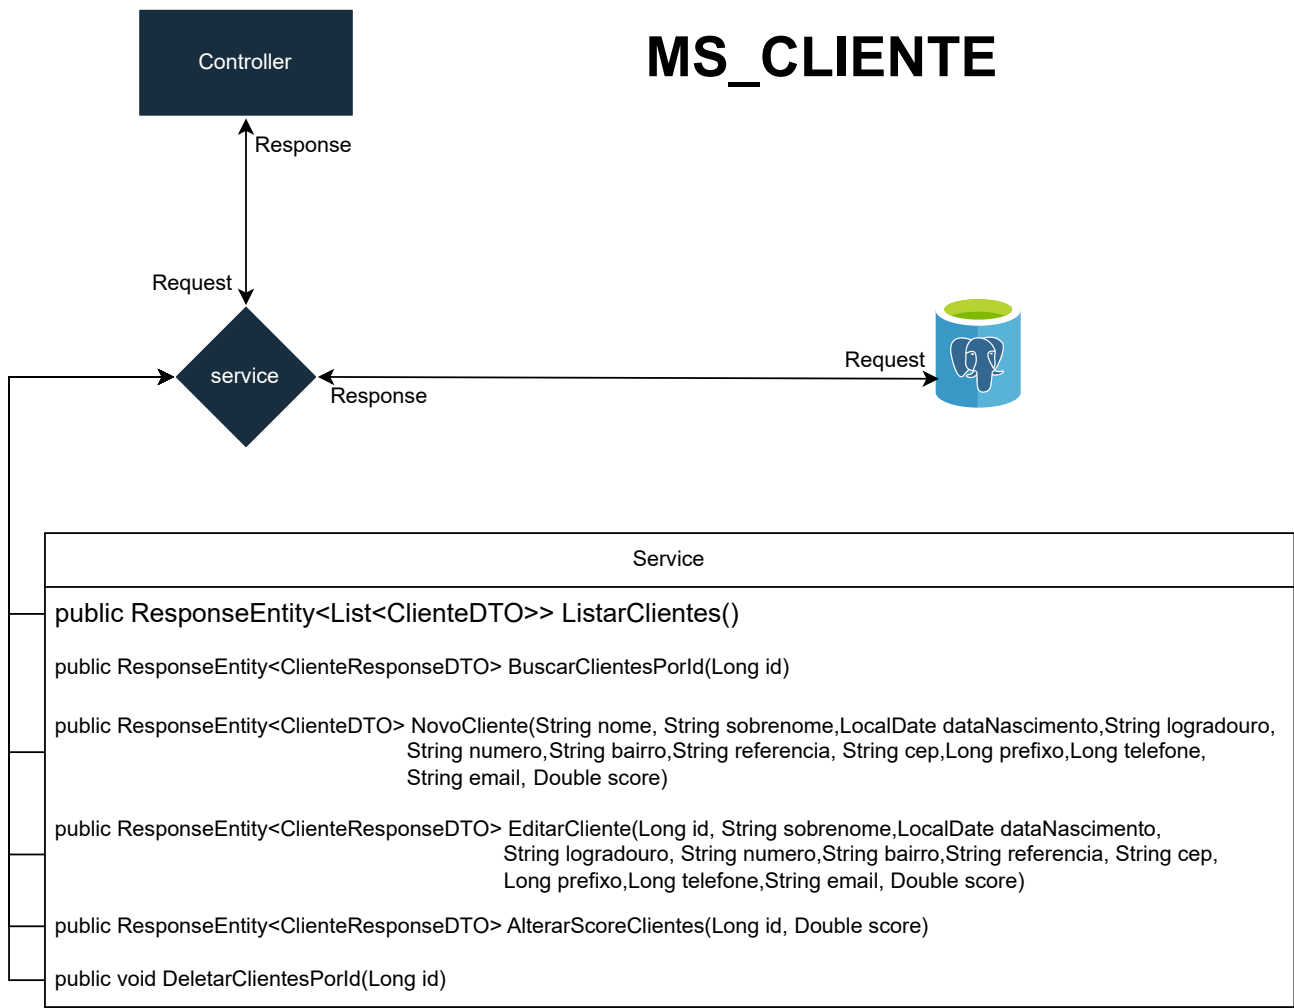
Controller

MS_CLIENTE

Response

Request

service

Response

Request

Service

public ResponseEntity<List<ClienteDTO>> ListarClientes()

public ResponseEntity<ClienteResponseDTO> BuscarClientesPorId(Long id)

public ResponseEntity<ClienteDTO> NovoCliente(String nome, String sobrenome,LocalDate dataNascimento,String logradouro, String numero,String bairro,String referencia, String cep,Long prefixo,Long telefone, String email, Double score)

public ResponseEntity<ClienteResponseDTO> EditarCliente(Long id, String sobrenome,LocalDate dataNascimento, String logradouro, String numero,String bairro,String referencia, String cep, Long prefixo,Long telefone,String email, Double score)

public ResponseEntity<ClienteResponseDTO> AlterarScoreClientes(Long id, Double score)

public void DeletarClientesPorId(Long id)